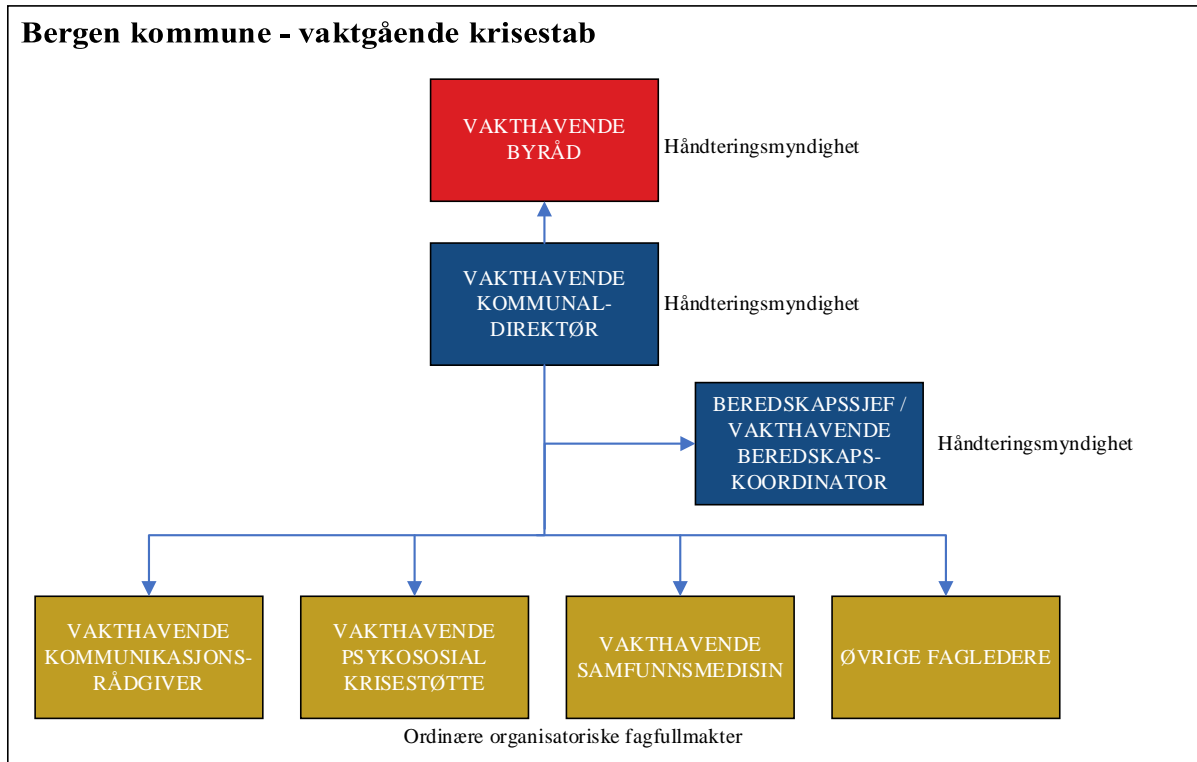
Bergen kommune - vaktgående krisestab

VAKTHAVENDE BYRÅD

Håndteringsmyndighet

VAKTHAVENDE KOMMUNALDIREKTØR

Håndteringsmyndighet

BEREDSKAPSSJEF / VAKTHAVENDE BEREDSKAPSKOORDINATOR

Håndteringsmyndighet

VAKTHAVENDE KOMMUNIKASJONSRÅDGIVER

VAKTHAVENDE PSYKOSOSIAL KRISESTØTTE

VAKTHAVENDE SAMFUNNSMEDISIN

ØVRIGE FAGLEDERE

Ordinære organisatoriske fagfullmakter